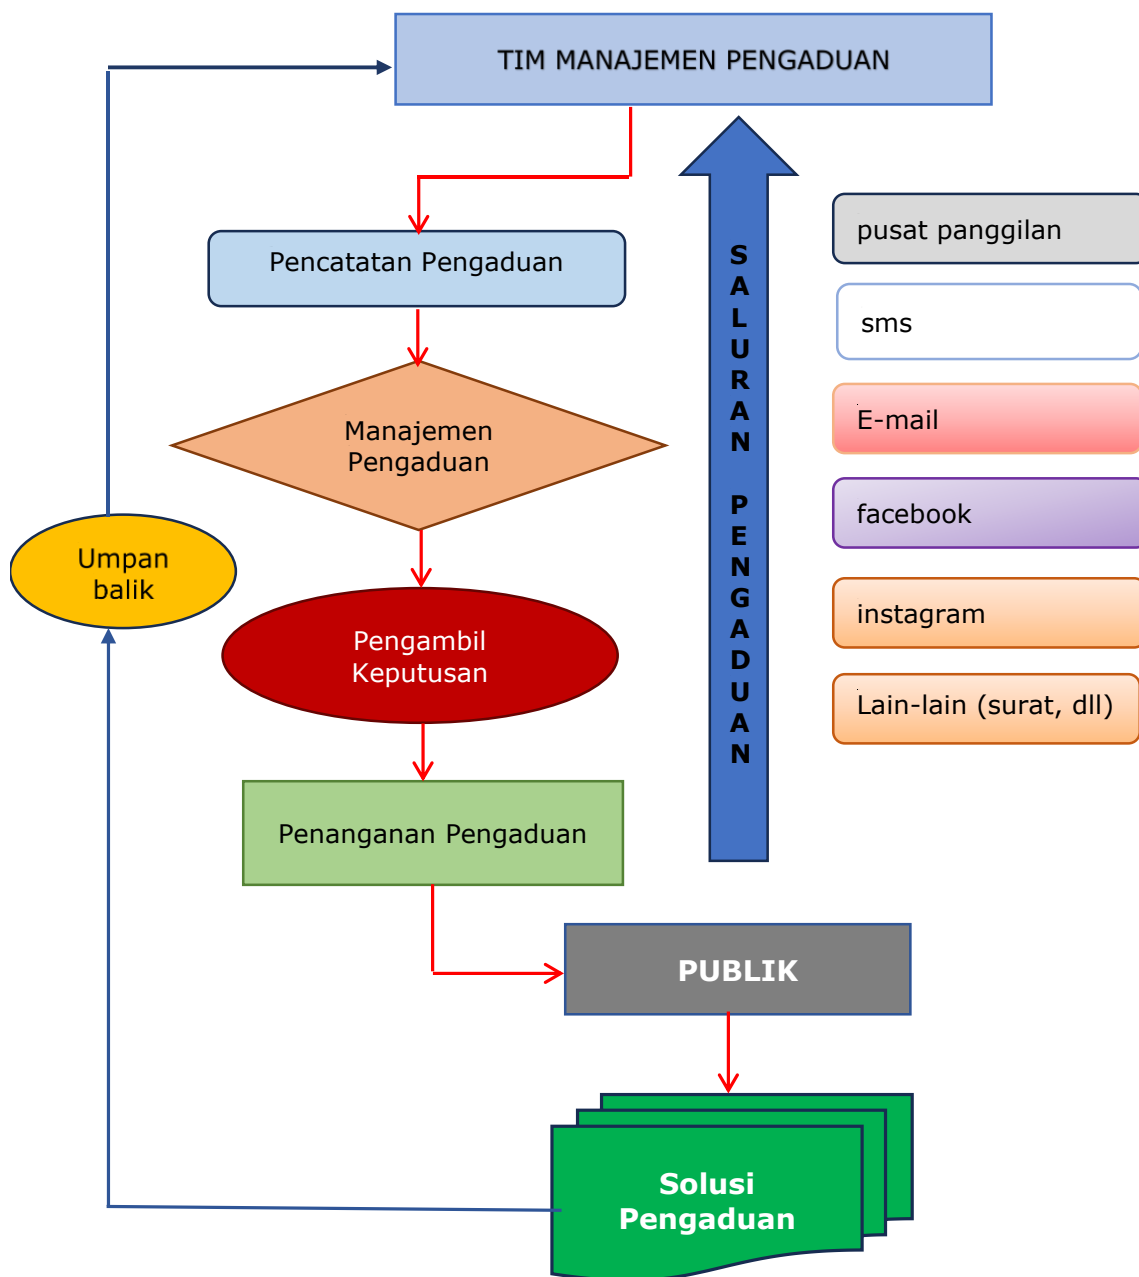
TIM MANAJEMEN PENGADUAN

Pencatatan Pengaduan

Manajemen Pengaduan

Umpan balik

Pengambil Keputusan

Penanganan Pengaduan

SALURAN PENGADUAN

pusat panggilan

sms

E-mail

facebook

instagram

Lain-lain (surat, dll)

PUBLIK

Solusi Pengaduan